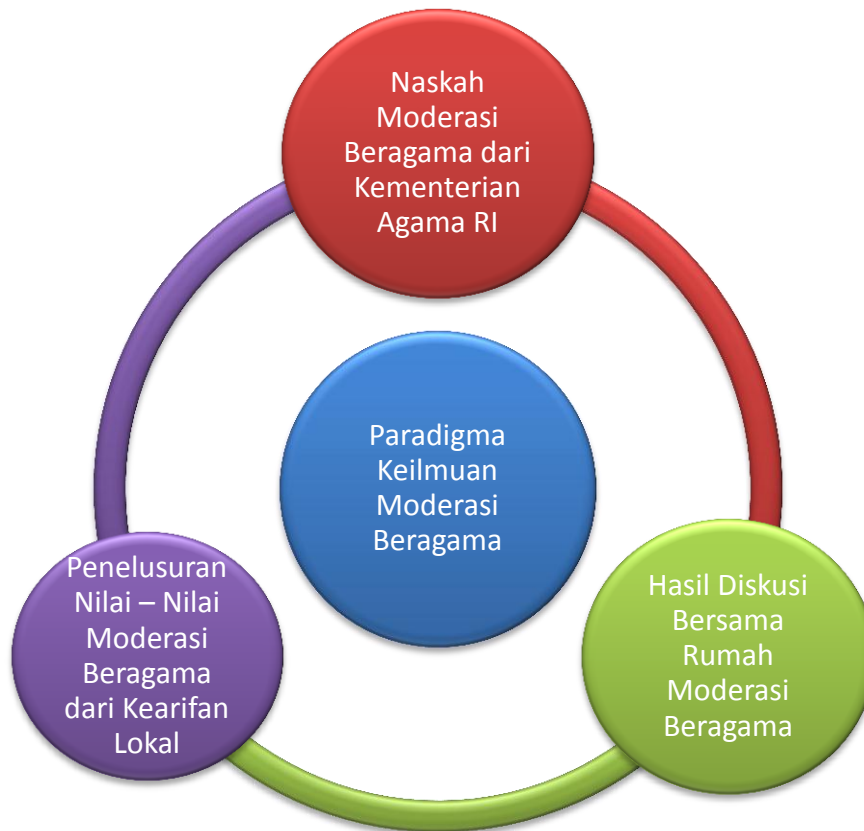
Naskah Moderasi Beragama dari Kementerian Agama RI

Paradigma Keilmuan Moderasi Beragama

Penelusuran Nilai – Nilai Moderasi Beragama dari Kearifan Lokal

Hasil Diskusi Bersama Rumah Moderasi Beragama